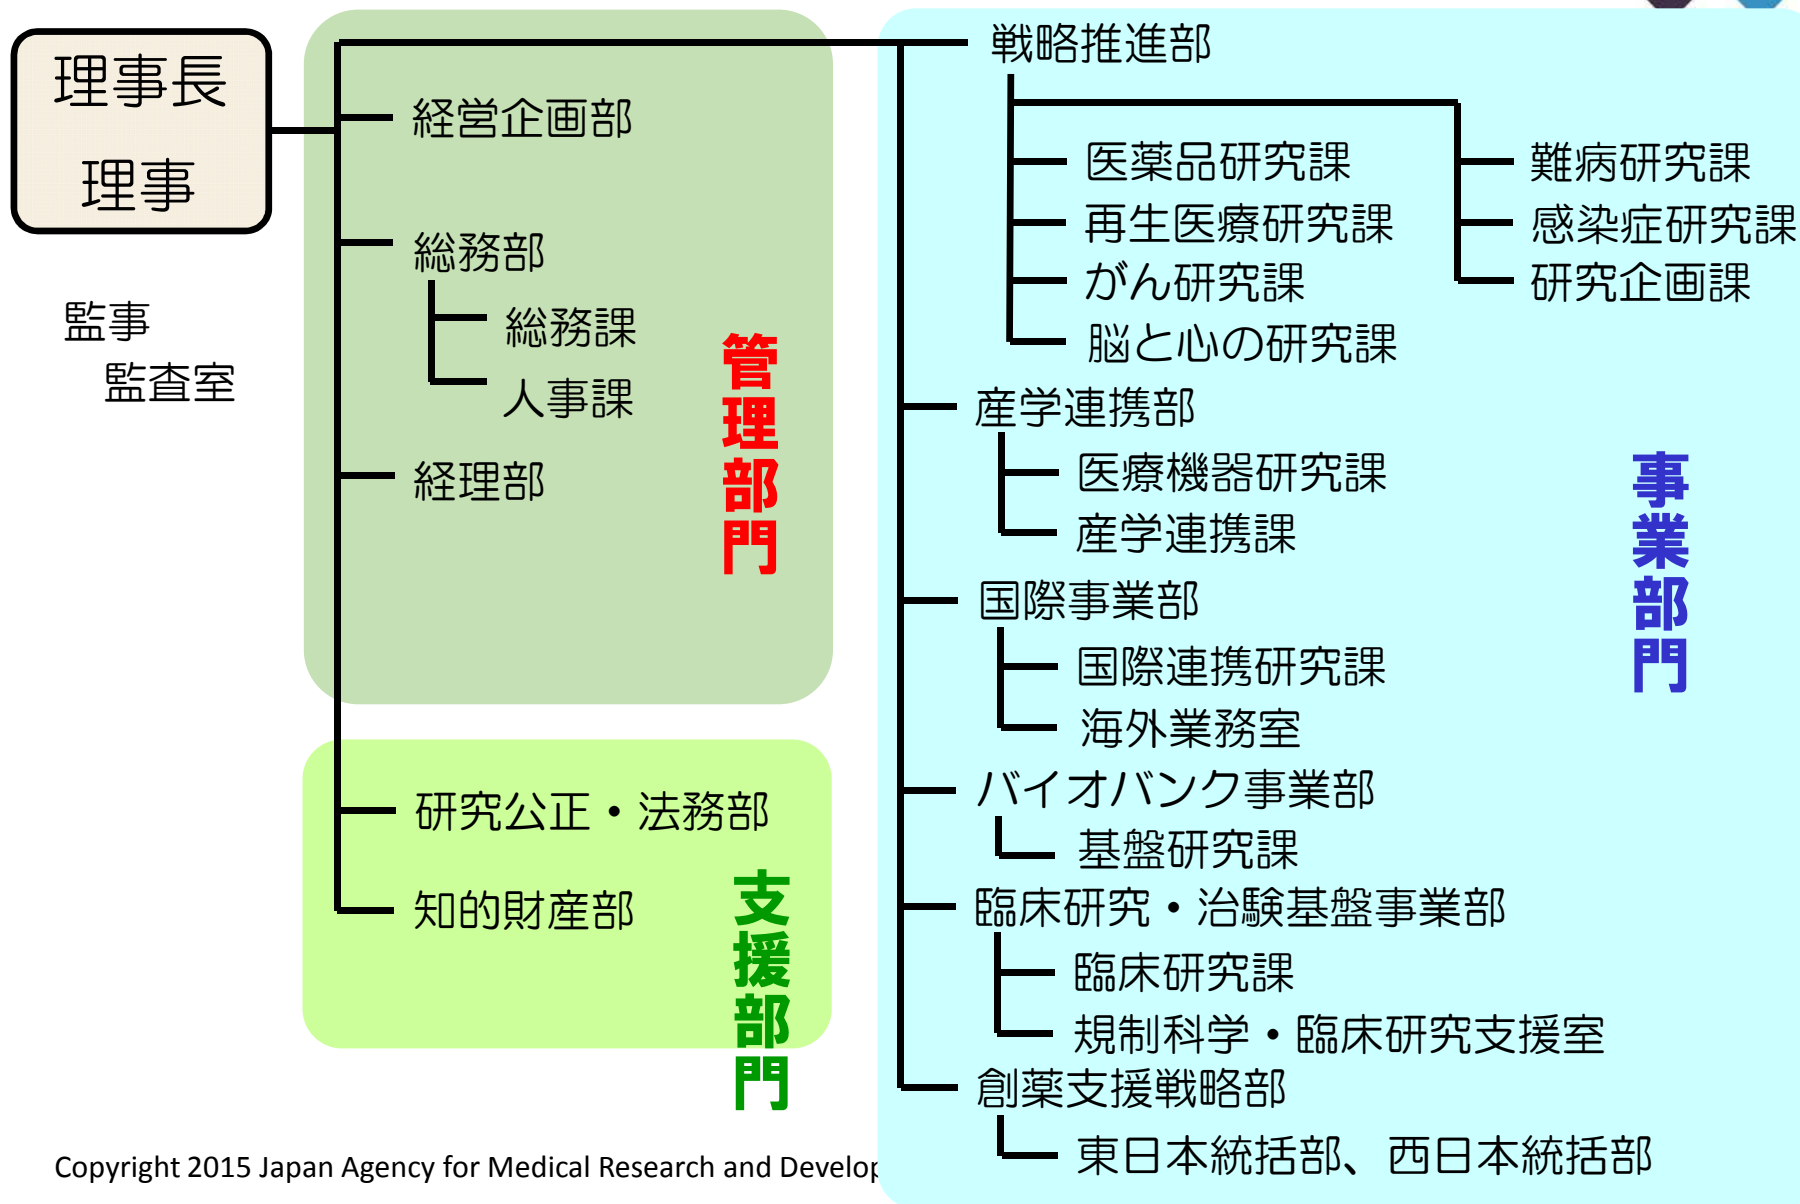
理事長
理事

監事
監査室

経営企画部

総務部
総務課
人事課

経理部

管理部門

研究公正・法務部

知的財産部

支援部門

戦略推進部
医薬品研究課
再生医療研究課
がん研究課
脳と心の研究課
難病研究課
感染症研究課
研究企画課

産学連携部
医療機器研究課
産学連携課

国際事業部
国際連携研究課
海外業務室

バイオバンク事業部
基盤研究課

臨床研究・治験基盤事業部
臨床研究課
規制科学・臨床研究支援室

創薬支援戦略部
東日本統括部、西日本統括部

事業部門

Copyright 2015 Japan Agency for Medical Research and Develop